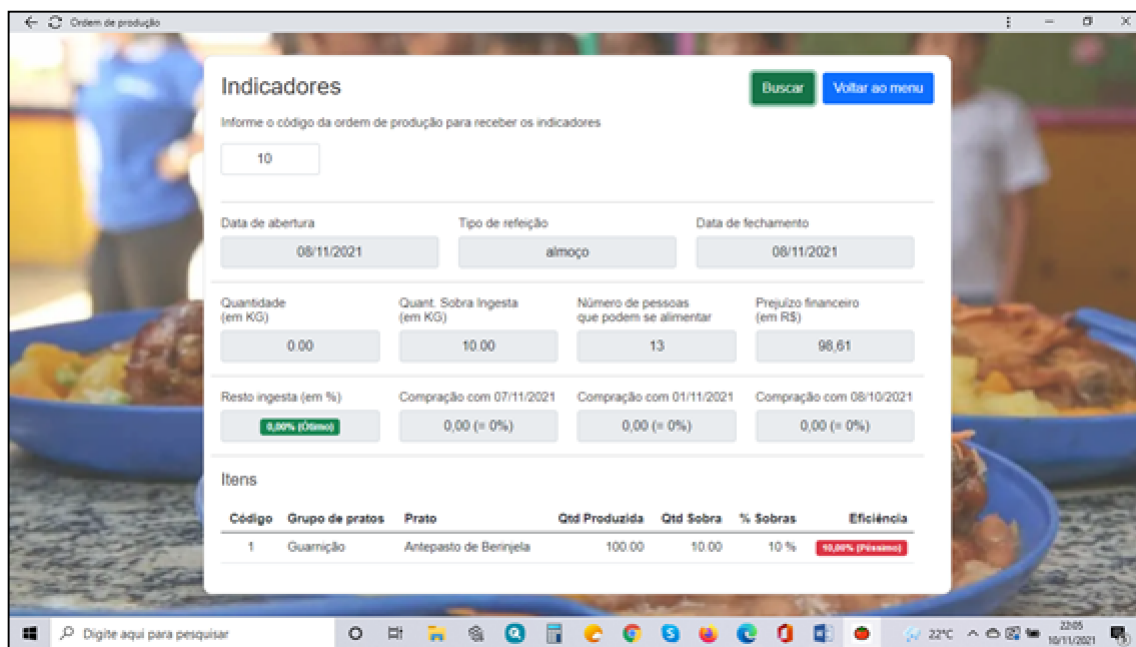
Ordem de produção

Indicadores

Buscar

Voltar ao menu

Informe o código da ordem de produção para receber os indicadores

10

Data de abertura
08/11/2021

Tipo de refeição
almoço

Data de fechamento
08/11/2021

Quantidade (em KG)
0.00

Quant. Sobra Ingesta (em KG)
10.00

Número de pessoas que podem se alimentar
13

Prejuízo financeiro (em R$)
98,61

Resto ingesta (em %)
0,00% (Ótimo)

Compração com 07/11/2021
0,00 (= 0%)

Compração com 01/11/2021
0,00 (= 0%)

Compração com 08/10/2021
0,00 (= 0%)

Itens

| Código | Grupo de pratos | Prato | Qtd Produzida | Qtd Sobra | % Sobras | Eficiência |
|---|---|---|---|---|---|---|
| 1 | Guarnição | Antepasto de Berinjela | 100.00 | 10.00 | 10 % | 10,00% (Péssimo) |

Digite aqui para pesquisar

22°C

22:05
10/11/2021